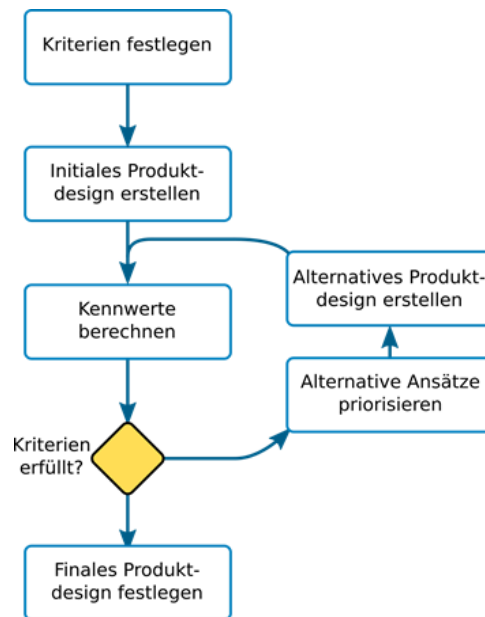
Kriterien festlegen

Initiales Produktdesign erstellen

Kennwerte berechnen

Kriterien erfüllt?

Finales Produktdesign festlegen

Alternatives Produktdesign erstellen

Alternative Ansätze priorisieren